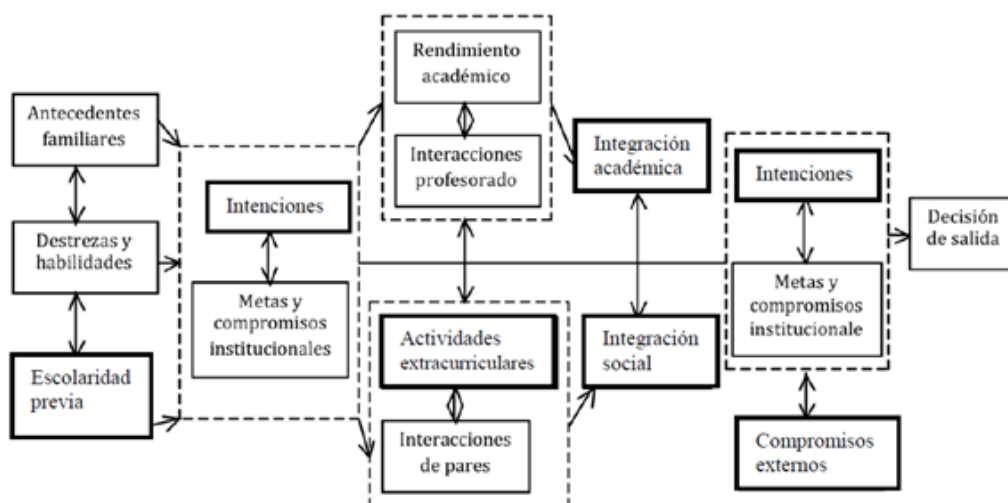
Antecedentes familiares

Destrezas y habilidades

Escolaridad previa

Intenciones

Metas y compromisos institucionales

Rendimiento académico

Interacciones profesorado

Actividades extracurriculares

Interacciones de pares

Integración académica

Integración social

Intenciones

Metas y compromisos institucionale

Compromisos externos

Decisión de salida